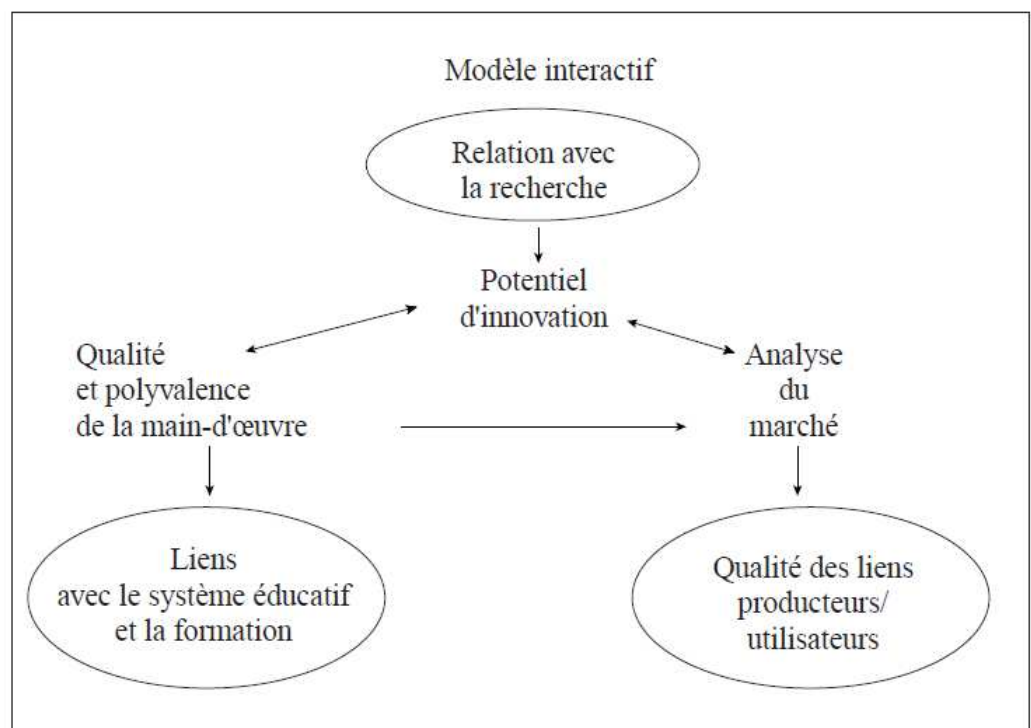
Modèle interactif

Relation avec la recherche

Potentiel d'innovation

Qualité et polyvalence de la main-d'œuvre

Analyse du marché

Liens avec le système éducatif et la formation

Qualité des liens producteurs/ utilisateurs